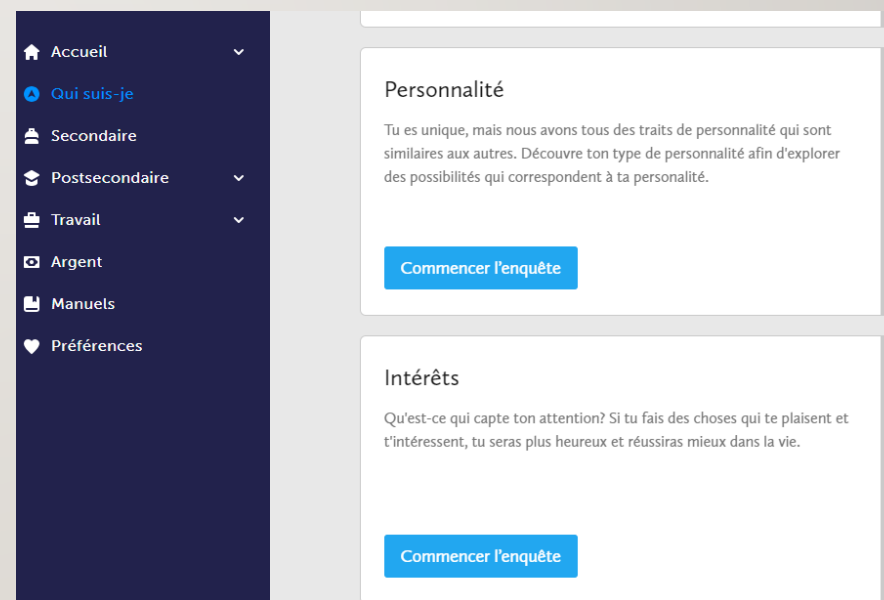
Accueil
Qui suis-je
Secondaire
Postsecondaire
Travail
Argent
Manuels
Préférences

Personnalité

Tu es unique, mais nous avons tous des traits de personnalité qui sont similaires aux autres. Découvre ton type de personnalité afin d'explorer des possibilités qui correspondent à ta personalité.

Commencer l'enquête

Intérêts

Qu'est-ce qui capte ton attention? Si tu fais des choses qui te plaisent et t'intéressent, tu seras plus heureux et réussiras mieux dans la vie.

Commencer l'enquête